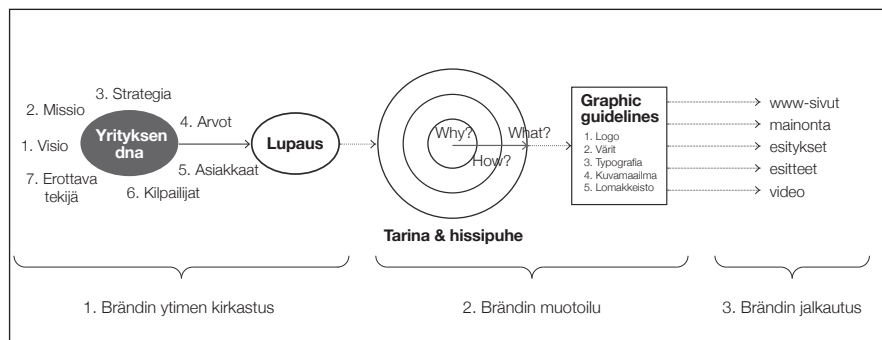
3. Strategia

2. Missio

Yrityksen dna

4. Arvot

1. Visio

Lupaus

5. Asiakkaat

7. Erottava tekijä

6. Kilpailijat

Why?

What?

How?

Tarina & hissipuhe

Graphic guidelines

1. Logo
2. Värit
3. Typografia
4. Kuvamaailma
5. Lomakkeisto

www-sivut

mainonta

esitykset

esitteet

video

1. Brändin ytimen kirkastus

2. Brändin muotoilu

3. Brändin jalkautus